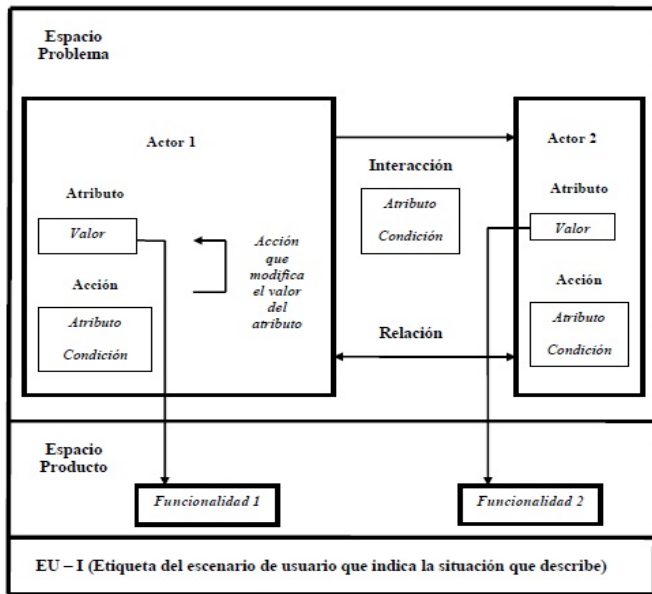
Espacio Problema

Actor 1

Atributo

Valor

Acción

Atributo

Condición

Acción que modifica el valor del atributo

Interacción

Atributo

Condición

Relación

Actor 2

Atributo

Valor

Acción

Atributo

Condición

Espacio Producto

Funcionalidad 1

Funcionalidad 2

EU – I (Etiqueta del escenario de usuario que indica la situación que describe)